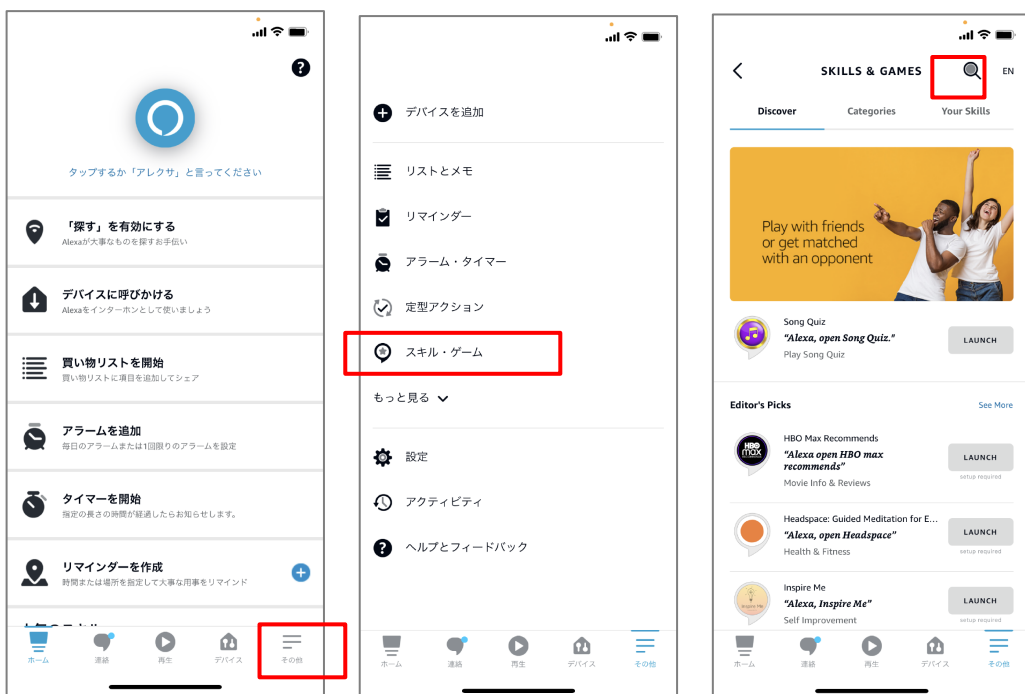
タップするか「アレクサ」と言ってください

「探す」を有効にする
Alexaが大事なものを探すお手伝い

デバイスに呼びかける
Alexaをインターホンとして使いましょう

買い物リストを開始
買い物リストに項目を追加してシェア

アラームを追加
毎日のアラームまたは1回限りのアラームを設定

タイマーを開始
指定の長さの時間が経過したらお知らせします。

リマインダーを作成
時間または場所を指定して大事な用事をリマインド

ホーム 連絡 再生 デバイス その他

デバイスを追加

リストとメモ

リマインダー

アラーム・タイマー

定型アクション

スキル・ゲーム

もっと見る

設定

アクティビティ

ヘルプとフィードバック

ホーム 連絡 再生 デバイス その他

SKILLS & GAMES EN

Discover Categories Your Skills

Play with friends or get matched with an opponent

Song Quiz
"Alexa, open Song Quiz."
Play Song Quiz
LAUNCH

Editor's Picks See More

HBO Max Recommends
"Alexa open HBO max recommends"
Movie Info & Reviews
LAUNCH
setup required

Headspace: Guided Meditation for E...
"Alexa, open Headspace"
Health & Fitness
LAUNCH
setup required

Inspire Me
"Alexa, Inspire Me"
Self Improvement
LAUNCH
setup required

ホーム 連絡 再生 デバイス その他